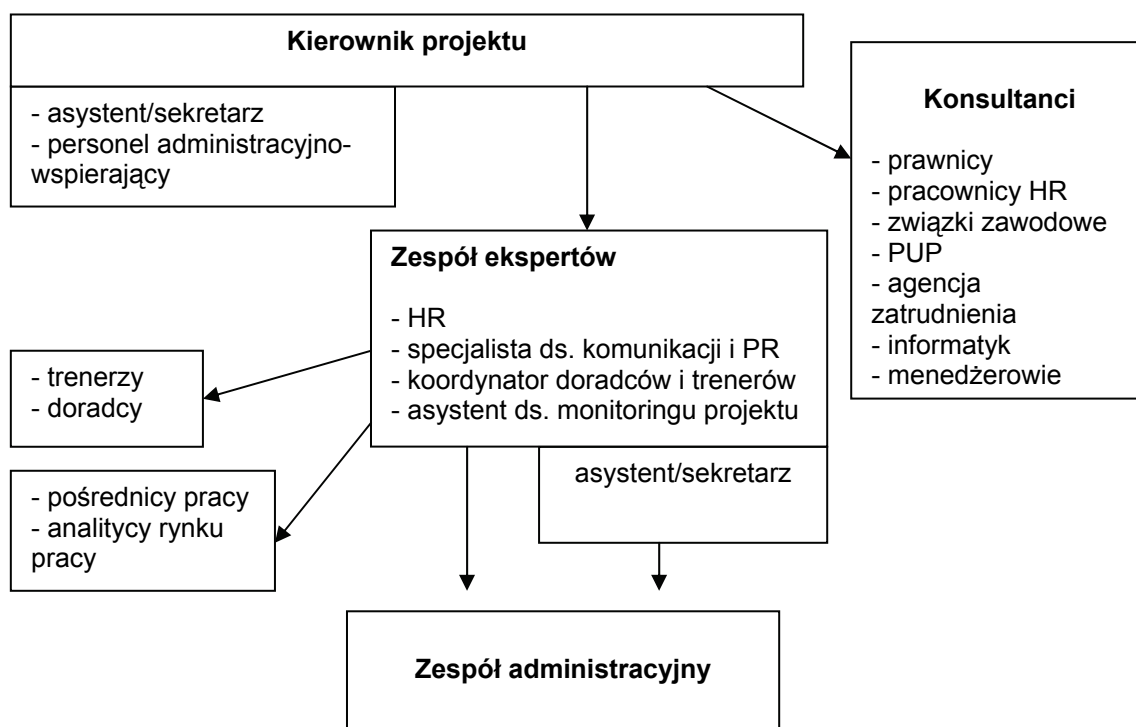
**Kierownik projektu**

- asystent/sekretarz
- personel administracyjno-wspierający

**Konsultanci**

- prawnicy
- pracownicy HR
- związki zawodowe
- PUP
- agencja zatrudnienia
- informatyk
- menedżerowie

**Zespół ekspertów**

- HR
- specjalista ds. komunikacji i PR
- koordynator doradców i trenerów
- asystent ds. monitoringu projektu

- trenerzy
- doradcy

asystent/sekretarz

- pośrednicy pracy
- analitycy rynku pracy

**Zespół administracyjny**